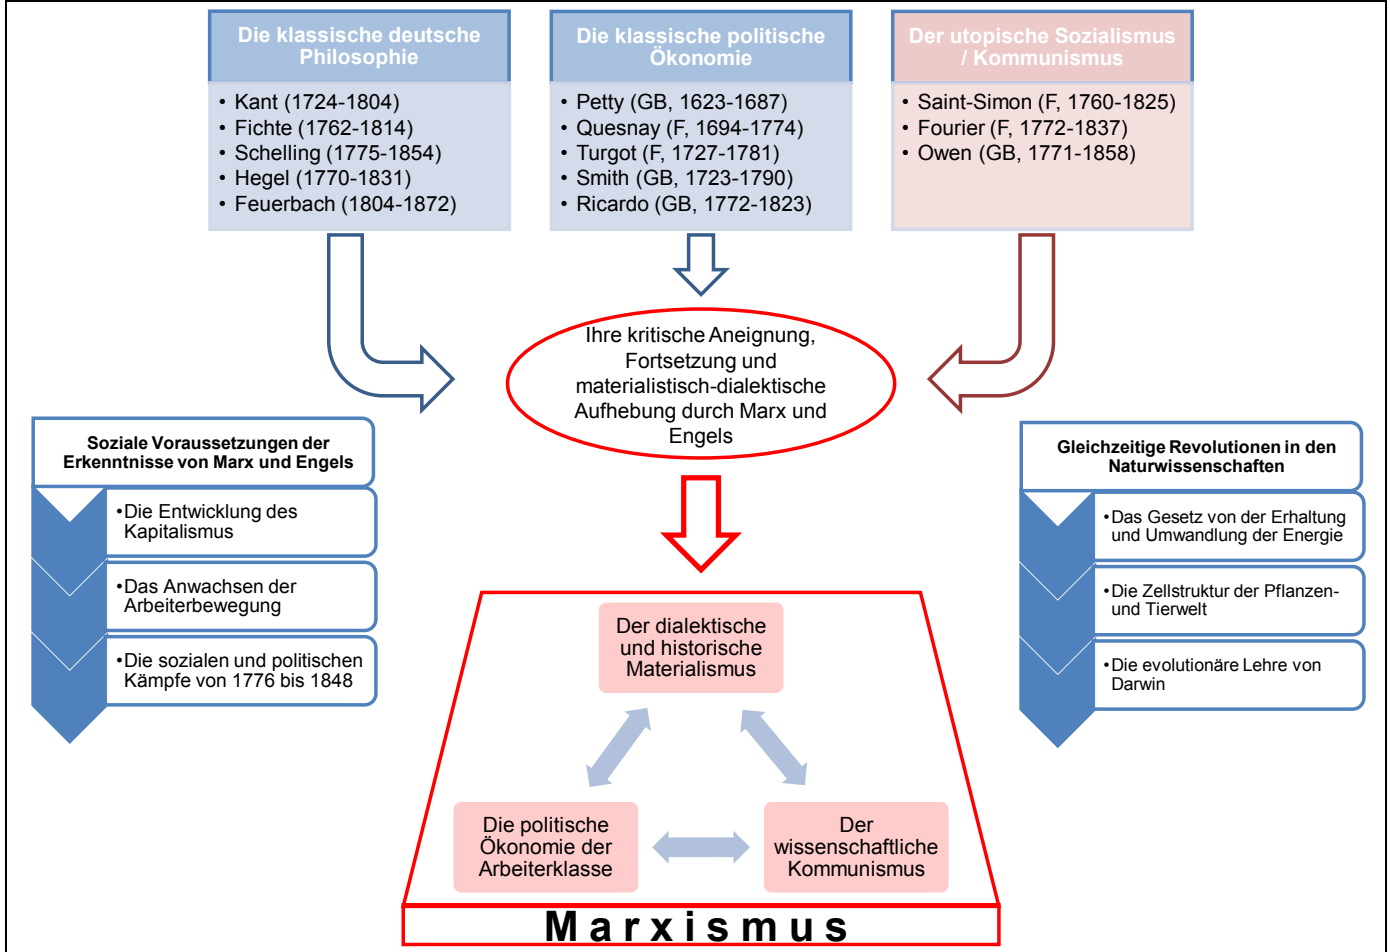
Die klassische deutsche Philosophie

• Kant (1724-1804)
• Fichte (1762-1814)
• Schelling (1775-1854)
• Hegel (1770-1831)
• Feuerbach (1804-1872)

Die klassische politische Ökonomie

• Petty (GB, 1623-1687)
• Quesnay (F, 1694-1774)
• Turgot (F, 1727-1781)
• Smith (GB, 1723-1790)
• Ricardo (GB, 1772-1823)

Der utopische Sozialismus / Kommunismus

• Saint-Simon (F, 1760-1825)
• Fourier (F, 1772-1837)
• Owen (GB, 1771-1858)

Ihre kritische Aneignung, Fortsetzung und materialistisch-dialektische Aufhebung durch Marx und Engels

Soziale Voraussetzungen der Erkenntnisse von Marx und Engels

•Die Entwicklung des Kapitalismus

•Das Anwachsen der Arbeiterbewegung

•Die sozialen und politischen Kämpfe von 1776 bis 1848

Gleichzeitige Revolutionen in den Naturwissenschaften

•Das Gesetz von der Erhaltung und Umwandlung der Energie

•Die Zellstruktur der Pflanzen- und Tierwelt

•Die evolutionäre Lehre von Darwin

Der dialektische und historische Materialismus

Die politische Ökonomie der Arbeiterklasse

Der wissenschaftliche Kommunismus

Marxismus